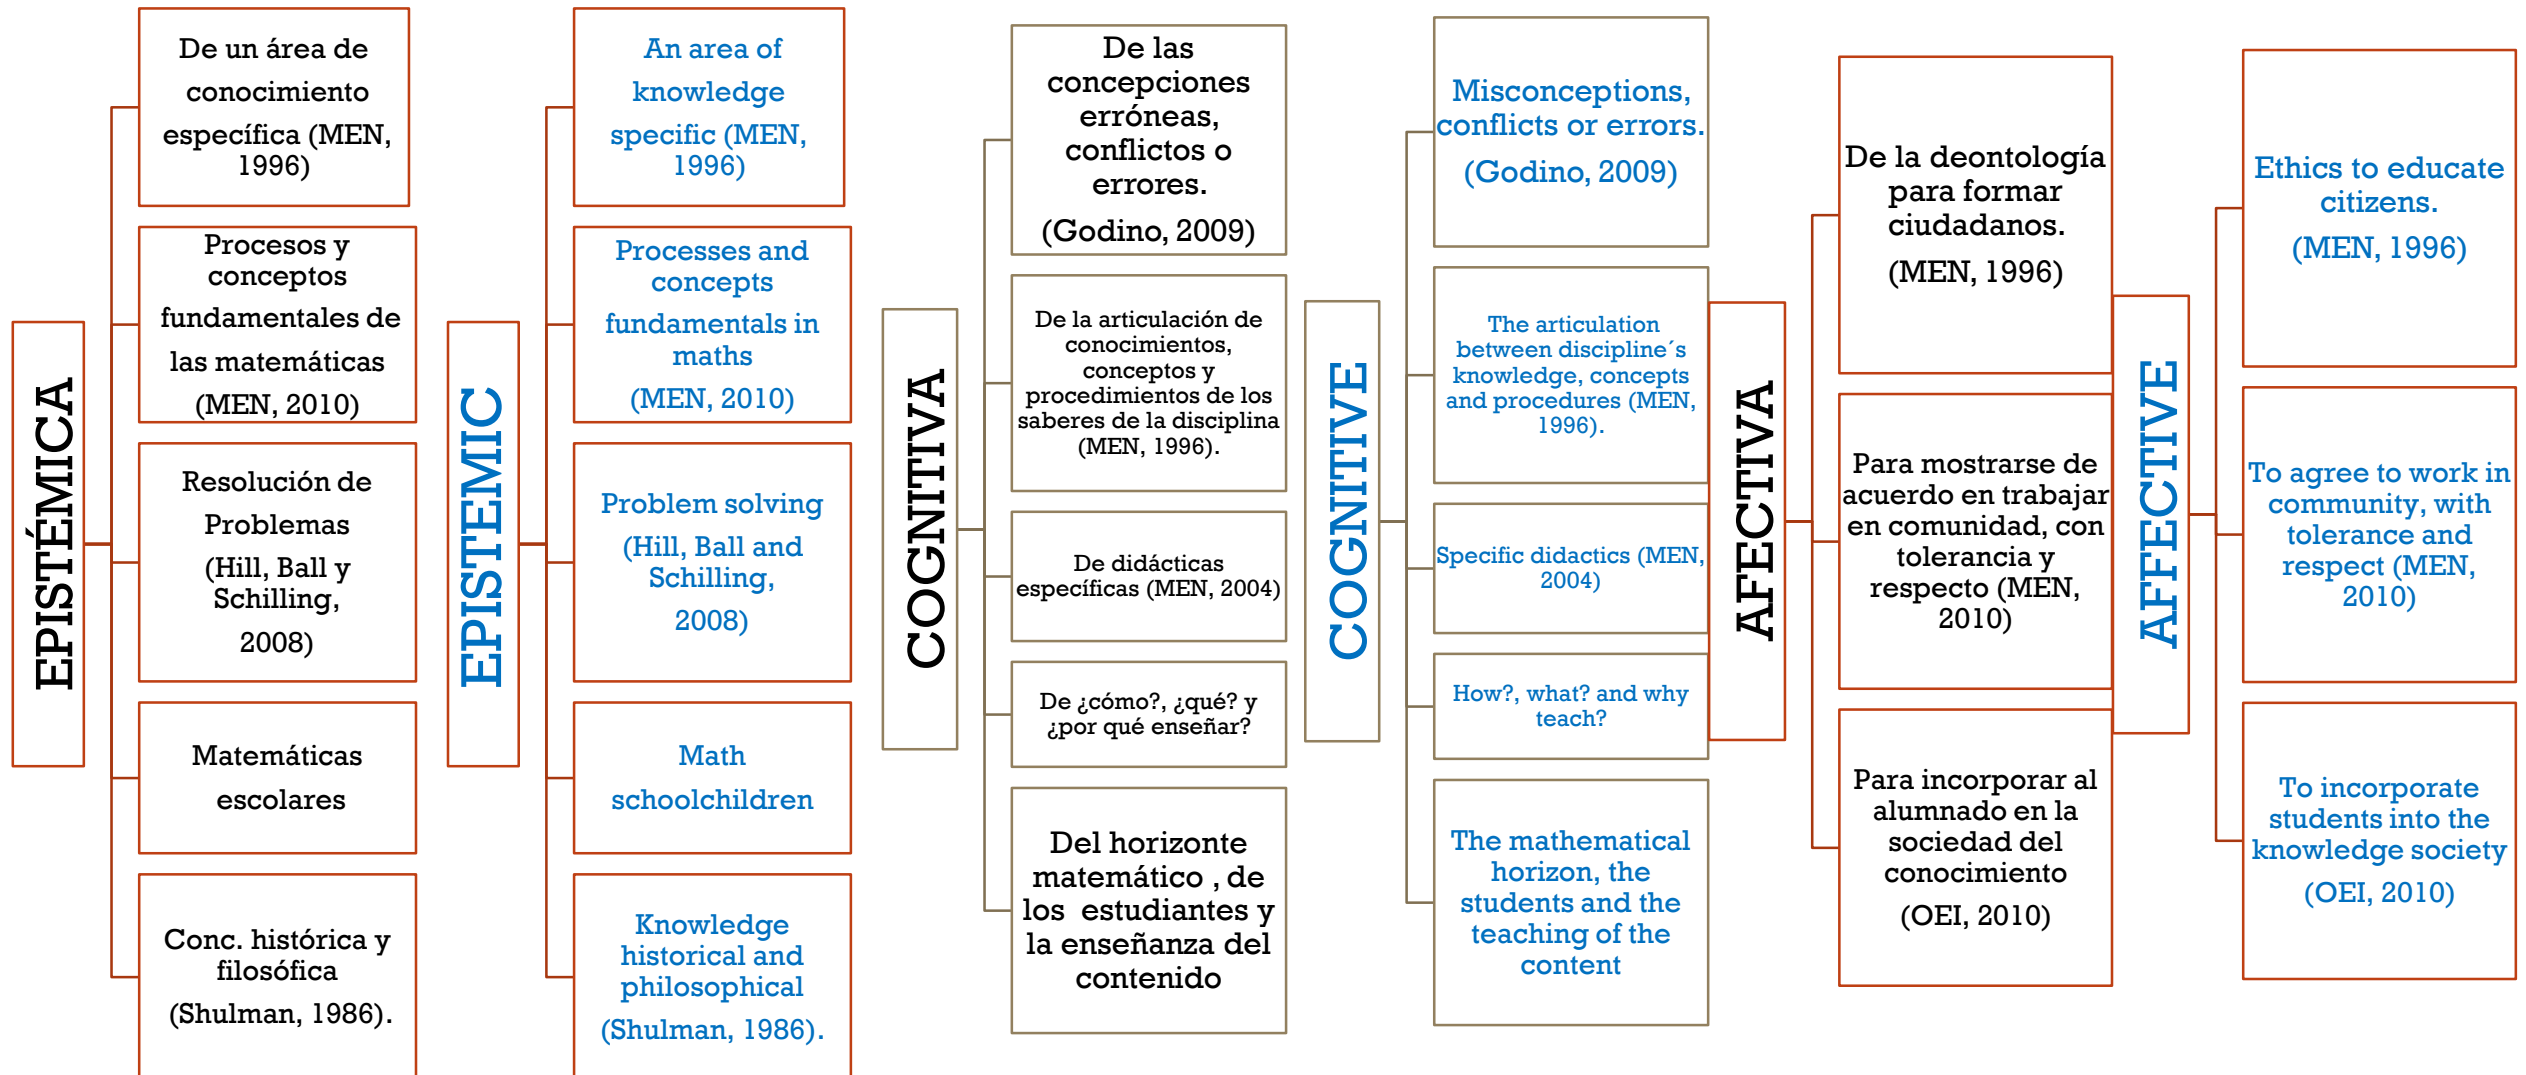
EPISTÉMICA

De un área de conocimiento específica (MEN, 1996)

Procesos y conceptos fundamentales de las matemáticas (MEN, 2010)

Resolución de Problemas (Hill, Ball y Schilling, 2008)

Matemáticas escolares

Conc. histórica y filosófica (Shulman, 1986).

EPISTEMIC

An area of knowledge specific (MEN, 1996)

Processes and concepts fundamentals in maths (MEN, 2010)

Problem solving (Hill, Ball and Schilling, 2008)

Math schoolchildren

Knowledge historical and philosophical (Shulman, 1986).

COGNITIVA

De las concepciones erróneas, conflictos o errores. (Godino, 2009)

De la articulación de conocimientos, conceptos y procedimientos de los saberes de la disciplina (MEN, 1996).

De didácticas específicas (MEN, 2004)

De ¿cómo?, ¿qué? y ¿por qué enseñar?

Del horizonte matemático , de los estudiantes y la enseñanza del contenido

COGNITIVE

Misconceptions, conflicts or errors. (Godino, 2009)

The articulation between discipline´s knowledge, concepts and procedures (MEN, 1996).

Specific didactics (MEN, 2004)

How?, what? and why teach?

The mathematical horizon, the students and the teaching of the content

AFECTIVA

De la deontología para formar ciudadanos. (MEN, 1996)

Para mostrarse de acuerdo en trabajar en comunidad, con tolerancia y respecto (MEN, 2010)

Para incorporar al alumnado en la sociedad del conocimiento (OEI, 2010)

AFFECTIVE

Ethics to educate citizens. (MEN, 1996)

To agree to work in community, with tolerance and respect (MEN, 2010)

To incorporate students into the knowledge society (OEI, 2010)